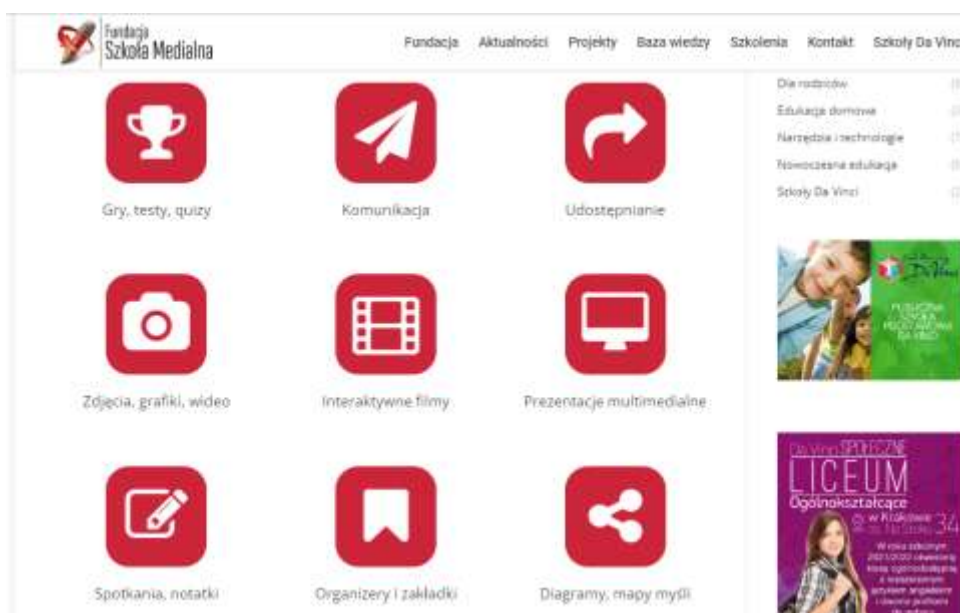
Fundacja Szkoła Medialna

Fundacja Aktualności Projekty Baza wiedzy Szkolenia Kontakt Szkoły Da Vinci

Dla rodziców
Edukacja domowa
Narzędzia i technologie
Nowoczesna edukacja
Szkoły Da Vinci

Gry, testy, quizy

Komunikacja

Udostępnianie

Zdjęcia, grafiki, wideo

Interaktywne filmy

Prezentacje multimedialne

Spotkania, notatki

Organizery i zakładki

Diagramy, mapy myśli

Da Vinci

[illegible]

Da Vinci SPOŁECZNE LICEUM Ogólnokształcące w Krakowie 34

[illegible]